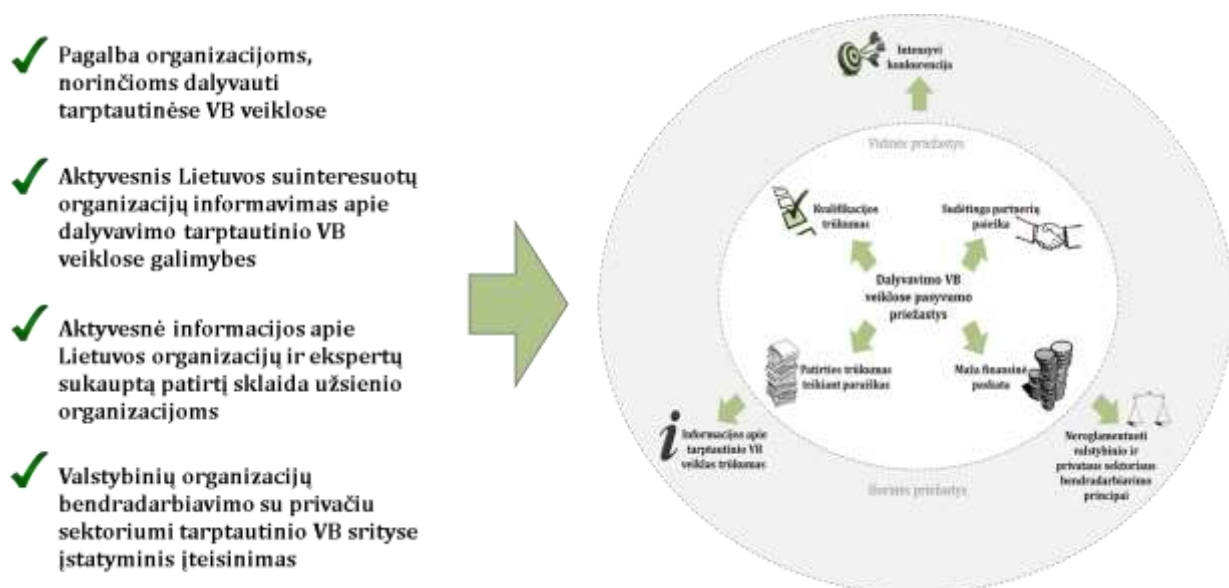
Pagalba organizacijoms, norinčioms dalyvauti tarptautinėse VB veiklose

Aktyvesnis Lietuvos suinteresuotų organizacijų informavimas apie dalyvavimo tarptautinio VB veiklose galimybes

Aktyvesnė informacijos apie Lietuvos organizacijų ir ekspertų sukauptą patirtį sklaida užsienio organizacijoms

Valstybinių organizacijų bendradarbiavimo su privačiu sektoriumi tarptautinio VB srityse įstatyminis įteisinimas

Intensyvi konkurencija

Vidinės priežastys

Kvalifikacijos trūkumas

Sudėtinga partnerių paieška

Dalyvavimo VB veiklose pasyvumo priežastys

Patirties trūkumas teikiant paraiškas

Maža finansinė parama

Informacijos apie tarptautinio VB veiklas trūkumas

Išorinės priežastys

Nereglamentuoti valstybinio ir privataus sektoriaus bendradarbiavimo principai